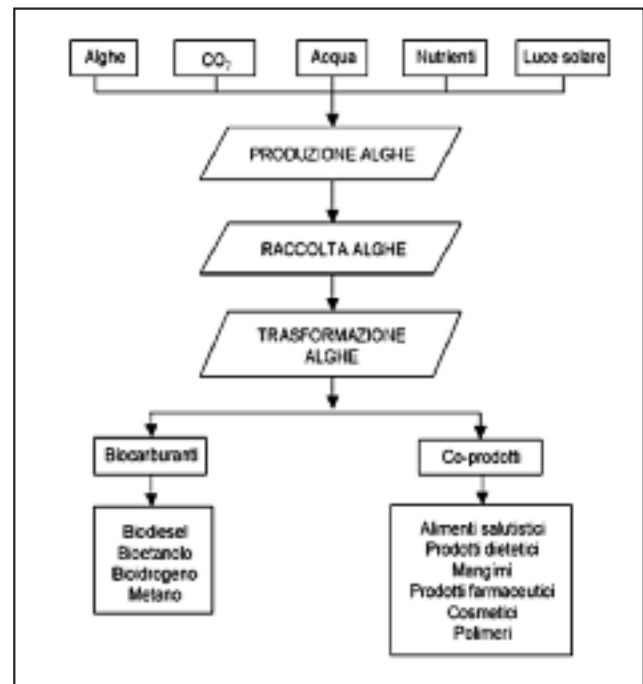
Alghe

$CO_2$

Acqua

Nutrienti

Luce solare

PRODUZIONE ALGHE

RACCOLTA ALGHE

TRASFORMAZIONE ALGHE

Biocarburanti

Co-prodotti

Biodiesel
Bioetanolo
Bioidrogeno
Metano

Alimenti salutistici
Prodotti dietetici
Mangimi
Prodotti farmaceutici
Cosmetici
Polimeri